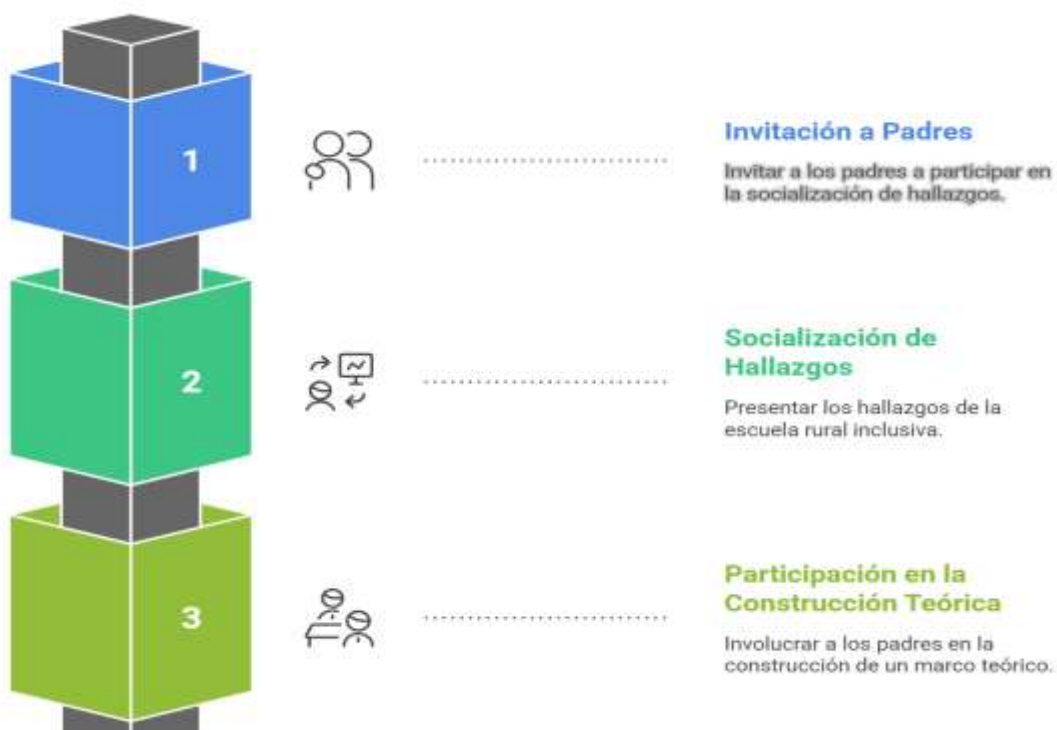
1

Invitación a Padres

Invitar a los padres a participar en la socialización de hallazgos.

2

Socialización de Hallazgos

Presentar los hallazgos de la escuela rural inclusiva.

3

Participación en la Construcción Teórica

Involucrar a los padres en la construcción de un marco teórico.